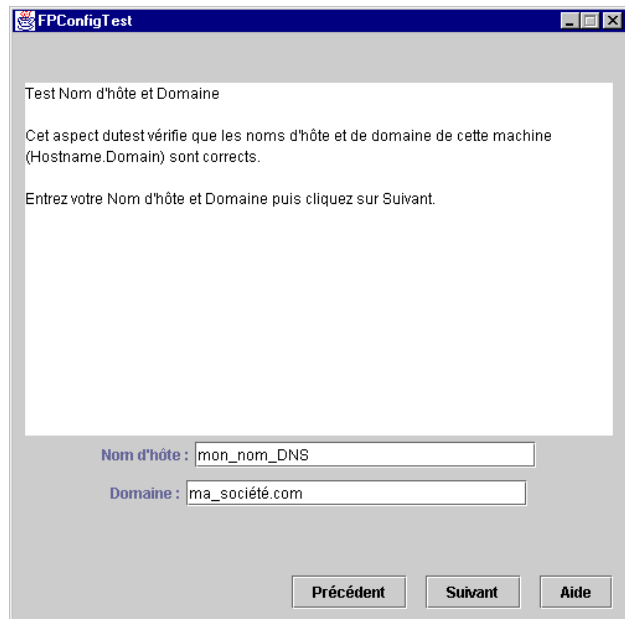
FPConfigTest

Test Nom d'hôte et Domaine

Cet aspect dutest vérifie que les noms d'hôte et de domaine de cette machine (Hostname.Domain) sont corrects.

Entrez votre Nom d'hôte et Domaine puis cliquez sur Suivant.

Nom d'hôte : mon_nom_DNS

Domaine : ma_société.com

Précédent Suivant Aide